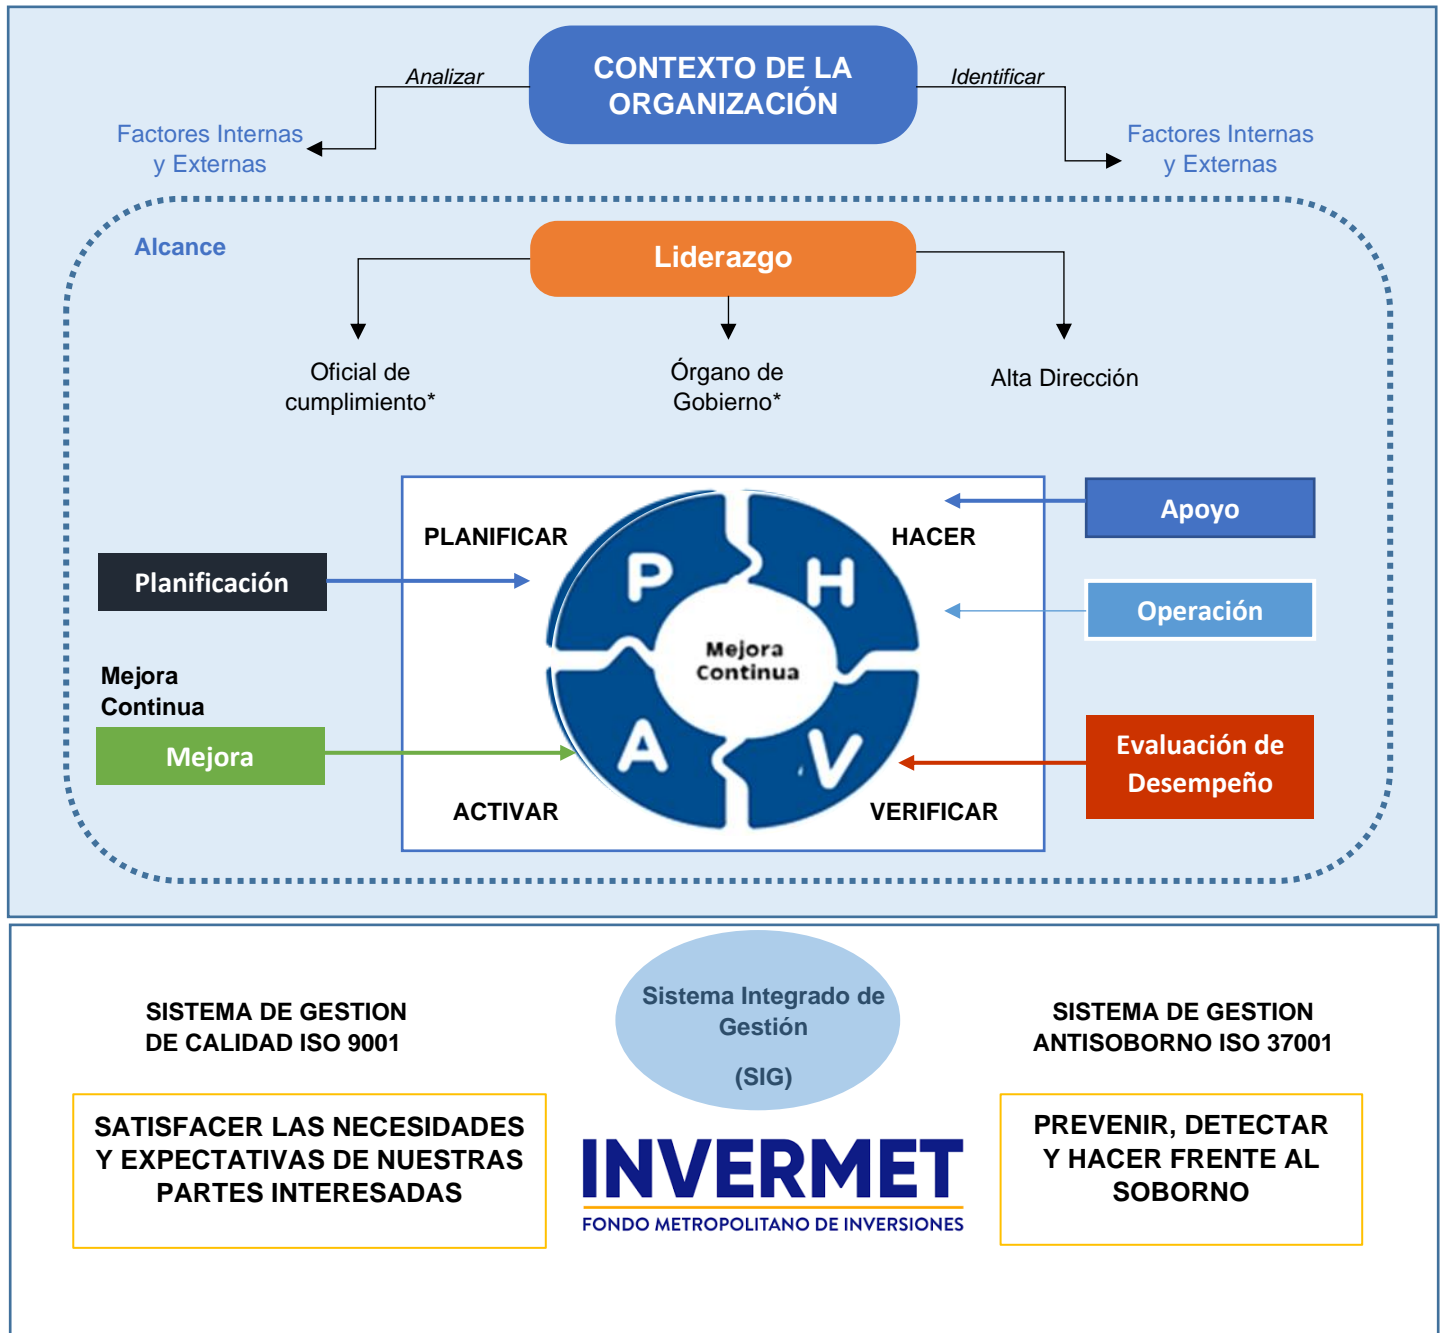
CONTEXTO DE LA ORGANIZACIÓN

Analizar

Identificar

Factores Internas y Externas

Factores Internas y Externas

Alcance

Liderazgo

Oficial de cumplimiento*

Órgano de Gobierno*

Alta Dirección

PLANIFICAR

HACER

Apoyo

Planificación

P

H

Mejora Continua

Operación

Mejora Continua

A

V

Mejora

Evaluación de Desempeño

ACTIVAR

VERIFICAR

SISTEMA DE GESTION DE CALIDAD ISO 9001

Sistema Integrado de Gestión

(SIG)

SISTEMA DE GESTION ANTISOBORNO ISO 37001

SATISFACER LAS NECESIDADES Y EXPECTATIVAS DE NUESTRAS PARTES INTERESADAS

INVERMET
FONDO METROPOLITANO DE INVERSIONES

PREVENIR, DETECTAR Y HACER FRENTE AL SOBORNO